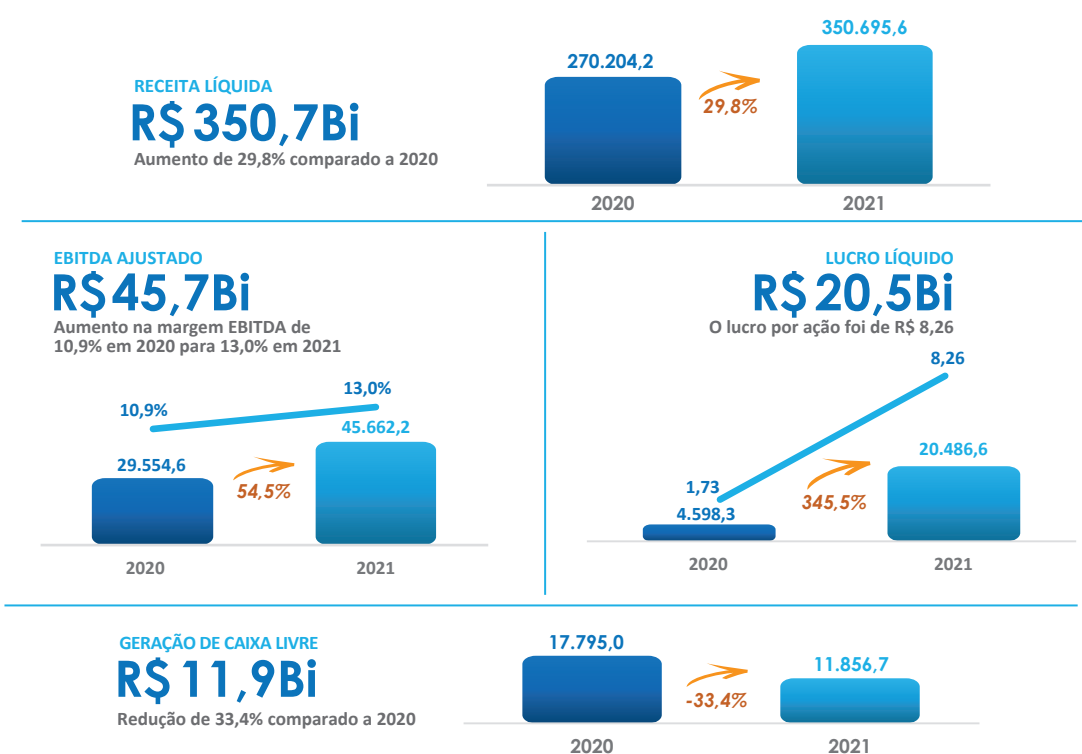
RECEITA LÍQUIDA
R$ 350,7Bi
Aumento de 29,8% comparado a 2020

270.204,2
29,8%
350.695,6
2020
2021

EBITDA AJUSTADO
R$45,7Bi
Aumento na margem EBITDA de 10,9% em 2020 para 13,0% em 2021

10,9%
13,0%
29.554,6
54,5%
45.662,2
2020
2021

LUCRO LÍQUIDO
R$ 20,5Bi
O lucro por ação foi de R$ 8,26

8,26
1,73
4.598,3
345,5%
20.486,6
2020
2021

GERAÇÃO DE CAIXA LIVRE
R$ 11,9Bi
Redução de 33,4% comparado a 2020

17.795,0
-33,4%
11.856,7
2020
2021